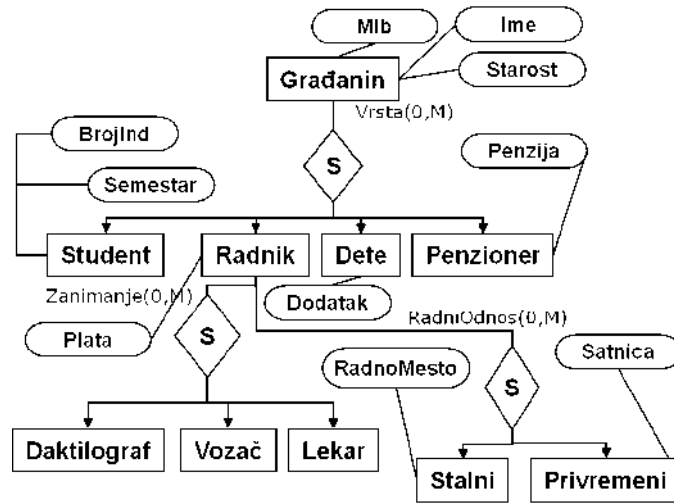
Mlb
Ime
Građanin
Starost
Vrsta(0,M)
S
BrojInd
Penzija
Semestar
Student
Radnik
Dete
Penzioner
Zanimanje(0,M)
Dodatak
RadniOdnos(0,M)
Plata
S
RadnoMesto
Satnica
S
Daktilograf
Vozač
Lekar
Stalni
Privremeni